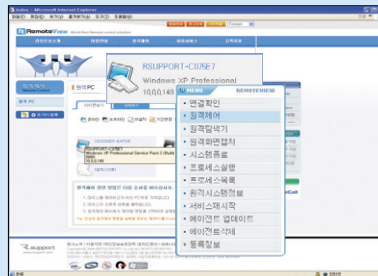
Index - Microsoft Internet Explorer

RemoteView

RSUPPORT-C07E7
Windows XP Professional
10.0.0.143

MENU
연결확인
원격제어
원격탐색기
원격화면캡처
시스템종료
프로세스관리
프로세스목록
원격시스템정보
서비스재시작
에이전트 업데이트
에이전트삭제
등록정보

원격PC

rsupport